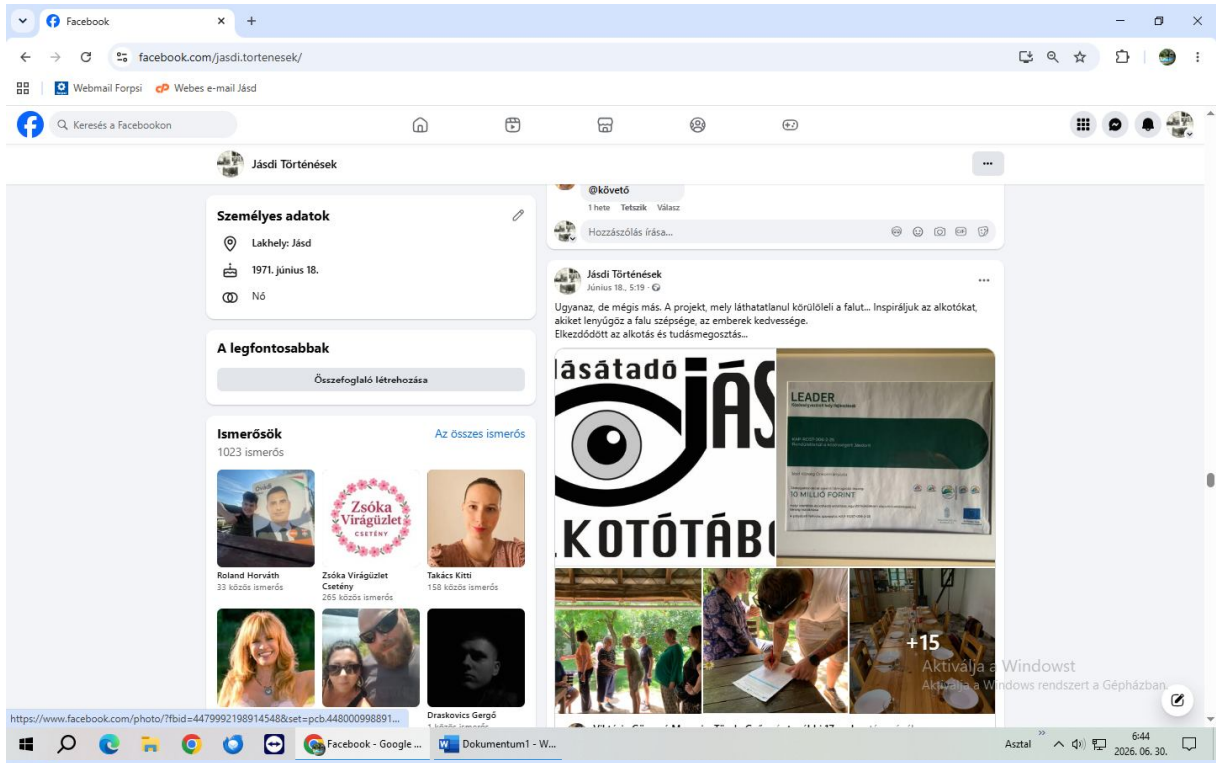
Facebook

facebook.com/jasdi.tortenesek/

Webmail Forpsi  Webes e-mail Jásd

Keresés a Facebookon

Jásdi Történések

@követő
1 hete  Tetszik  Válasz

Hozzászólás írása...

Személyes adatok

Lakhely: Jásd

1971. június 18.

Nő

A legfontosabbak

Összefoglaló létrehozása

Ismerősök
Az összes ismerős
1023 ismerős

Roland Horváth
33 közös ismerős

Zsóka Virágüzlet Csetény
265 közös ismerős

Takács Kitti
158 közös ismerős

Draskovics Gergő

Jásdi Történések
Június 18., 5:19

Ugyanaz, de mégis más. A projekt, mely láthatatlanul körülöleli a falut... Inspiráljuk az alkotókat, akiket lenyűgöz a falu szépsége, az emberek kedvessége.
Elkezdődött az alkotás és tudásmegosztás...

lásátadó JÁS
KOTÓTÁB

LEADER
10 MILLIÓ FORINT

+15

Aktiválja a Windowst
Aktiválja a Windows rendszert a Gépházban.

https://www.facebook.com/photo/?fbid=4479992198914548&set=pcb.448000998891...

Facebook - Google ...
Dokumentum1 - W...
Asztal
6:44
2026. 06. 30.